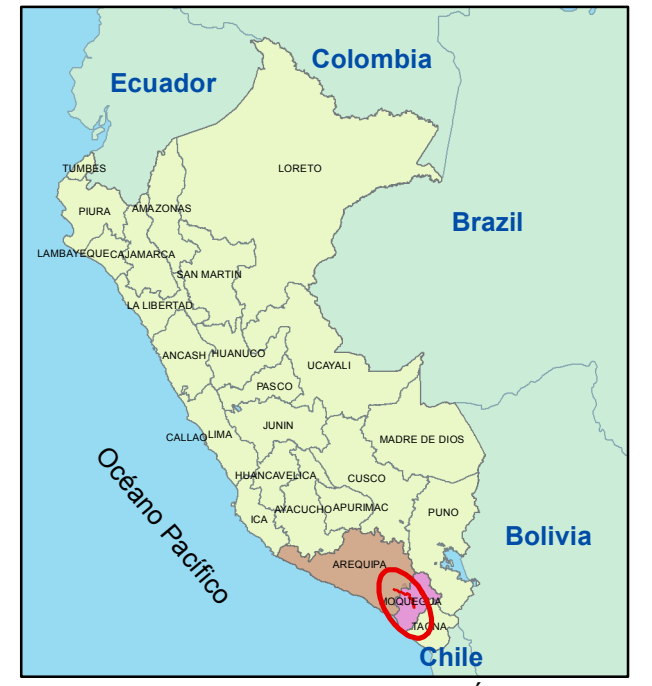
Colombia

Ecuador

TUMBES

LORETO

PIURA

AMAZONAS

LAMBAYEQUE

CAJAMARCA

SAN MARTIN

Brazil

LA LIBERTAD

ANCASH

HUANUCO

UCAYALI

PASCO

CALLAO

LIMA

JUNIN

MADRE DE DIOS

Océano Pacífico

HUANCAVELICA

CUSCO

ICA

AYACUCHO

APURIMAC

PUNO

Bolivia

AREQUIPA

MOQUEGUA

TACNA

Chile